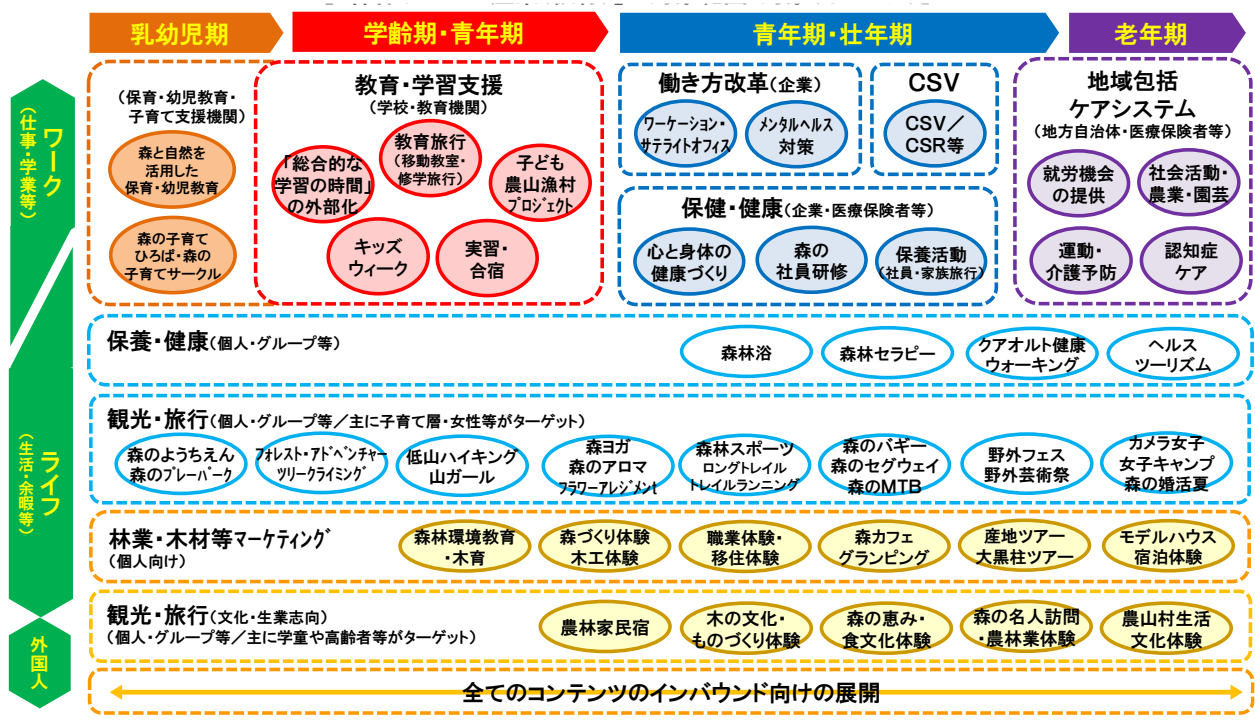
乳幼児期

学齢期・青年期

青年期・壮年期

老年期

ワーク
（仕事・学業等）

ライフ
（生活・余暇等）

外国人

（保育・幼児教育・子育て支援機関）

森と自然を活用した保育・幼児教育

森の子育てひろば・森の子育てサークル

教育・学習支援
（学校・教育機関）

「総合的な学習の時間」の外部化

教育旅行
（移動教室・修学旅行）

子ども農山漁村プロジェクト

キッズウィーク

実習・合宿

働き方改革（企業）

ワーケーション・サテライトオフィス

メンタルヘルス対策

CSV

CSV／CSR等

保健・健康（企業・医療保険者等）

心と身体の健康づくり

森の社員研修

保養活動
（社員・家族旅行）

地域包括ケアシステム
（地方自治体・医療保険者等）

就労機会の提供

社会活動・農業・園芸

運動・介護予防

認知症ケア

保養・健康（個人・グループ等）

森林浴

森林セラピー

クアオルト健康ウォーキング

ヘルスツーリズム

観光・旅行（個人・グループ等／主に子育て層・女性等がターゲット）

森のようちえん
森のプレーパーク

フォレスト・アドベンチャー
ツリークライミング

低山ハイキング
山ガール

森ヨガ
森のアロマ
フラワーアレジメント

森林スポーツ
ロングトレイル
トレイルランニング

森のバギー
森のセグウェイ
森のMTB

野外フェス
野外芸術祭

カメラ女子
女子キャンプ
森の婚活夏

林業・木材等マーケティング
（個人向け）

森林環境教育・木育

森づくり体験
木工体験

職業体験・移住体験

森カフェ
グランピング

産地ツアー
大黒柱ツアー

モデルハウス
宿泊体験

観光・旅行（文化・生業志向）
（個人・グループ等／主に学童や高齢者等がターゲット）

農林家民宿

木の文化・ものづくり体験

森の恵み・食文化体験

森の名人訪問・農林業体験

農山村生活文化体験

全てのコンテンツのインバウンド向けの展開